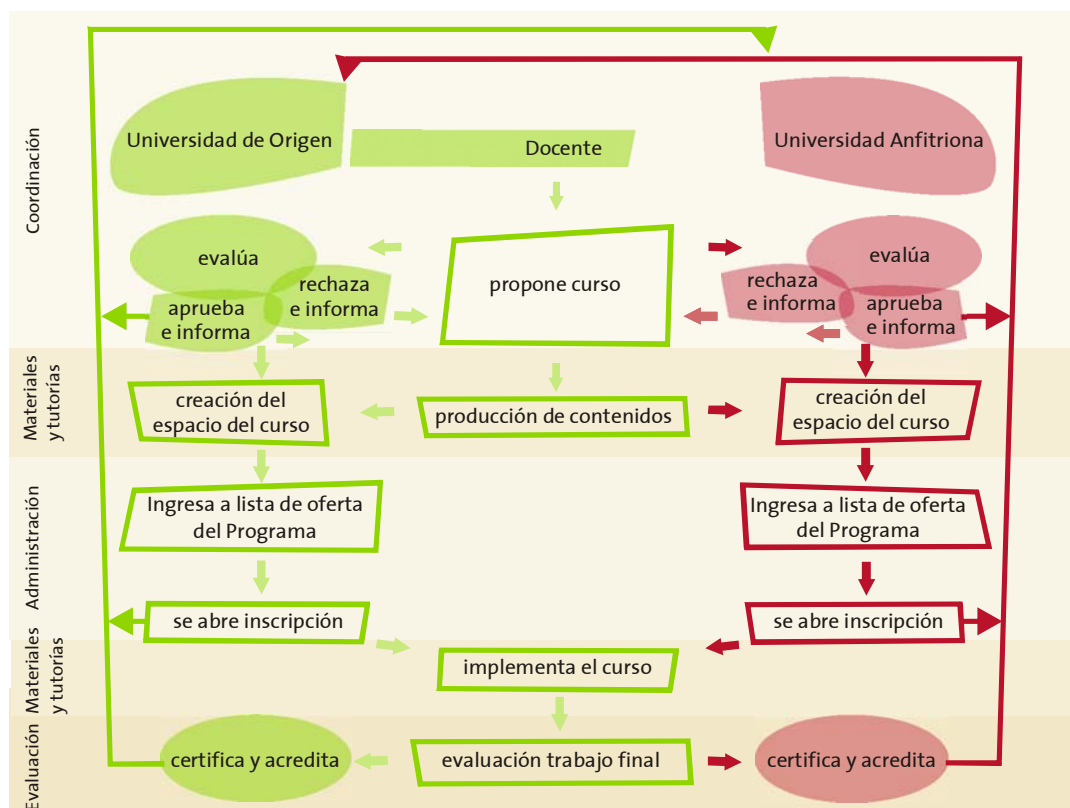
Coordinación

Universidad de Origen

Docente

Universidad Anfitriona

evalúa

rechaza e informa

aprueba e informa

propone curso

evalúa

rechaza e informa

aprueba e informa

Materiales y tutorías

creación del espacio del curso

producción de contenidos

creación del espacio del curso

Administración

Ingresa a lista de oferta del Programa

Ingresa a lista de oferta del Programa

se abre inscripción

se abre inscripción

Materiales y tutorías

implementa el curso

Evaluación

certifica y acredita

evaluación trabajo final

certifica y acredita